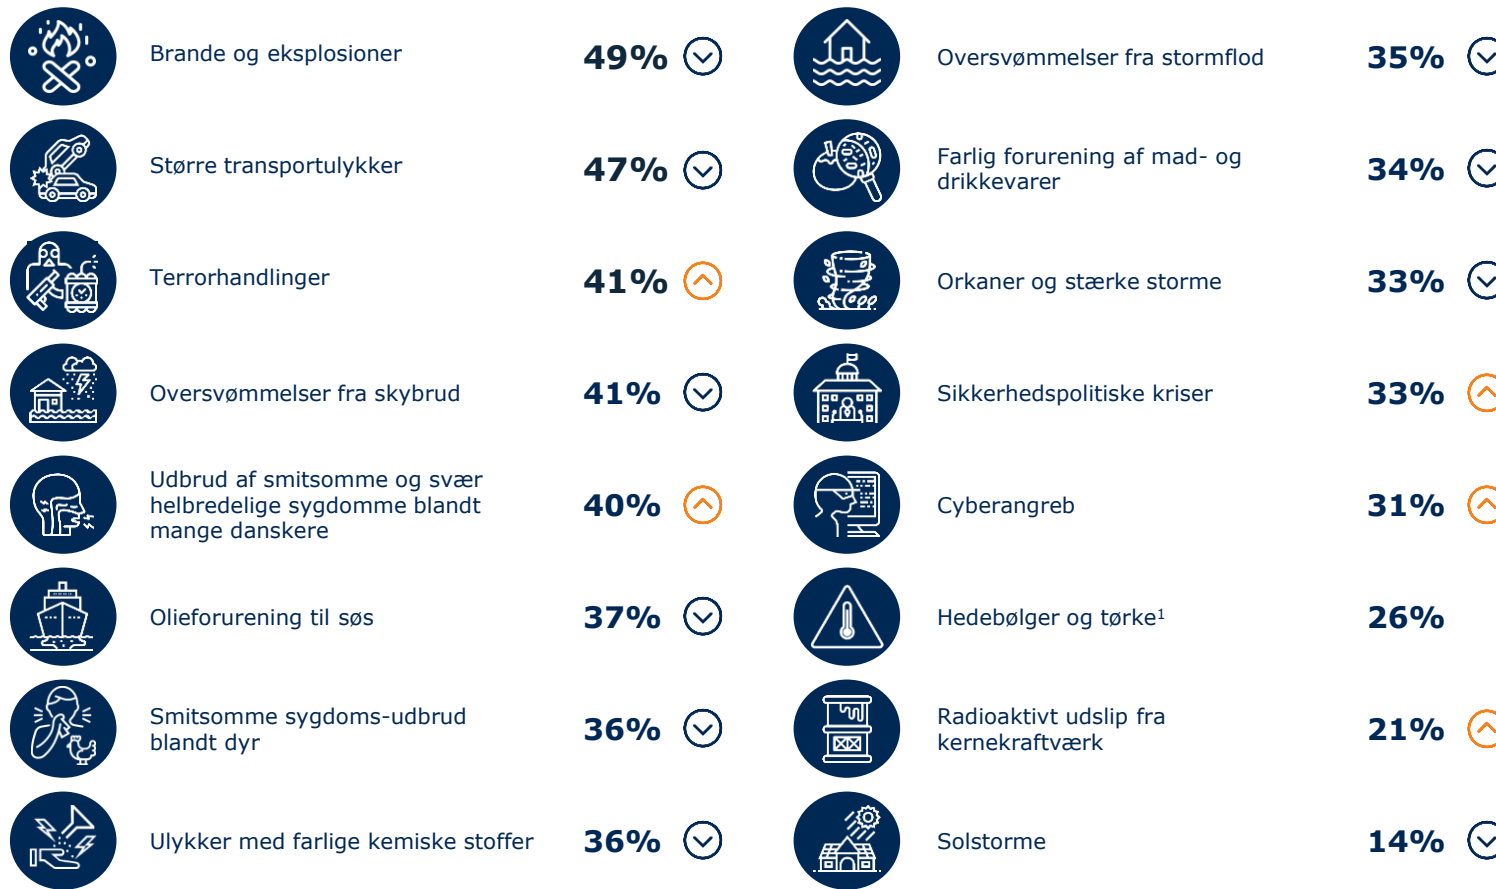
Brande og eksplosioner 49%

Større transportulykker 47%

Terrorhandlinger 41%

Oversvømmelser fra skybrud 41%

Udbrud af smitsomme og svær helbredelige sygdomme blandt mange danskere 40%

Olieforurening til søs 37%

Smitsomme sygdoms-udbrud blandt dyr 36%

Ulykker med farlige kemiske stoffer 36%

Oversvømmelser fra stormflod 35%

Farlig forurening af mad- og drikkevarer 34%

Orkaner og stærke storme 33%

Sikkerhedspolitiske kriser 33%

Cyberangreb 31%

Hedebølger og tørke¹ 26%

Radioaktivt udslip fra kernekraftværk 21%

Solstorme 14%